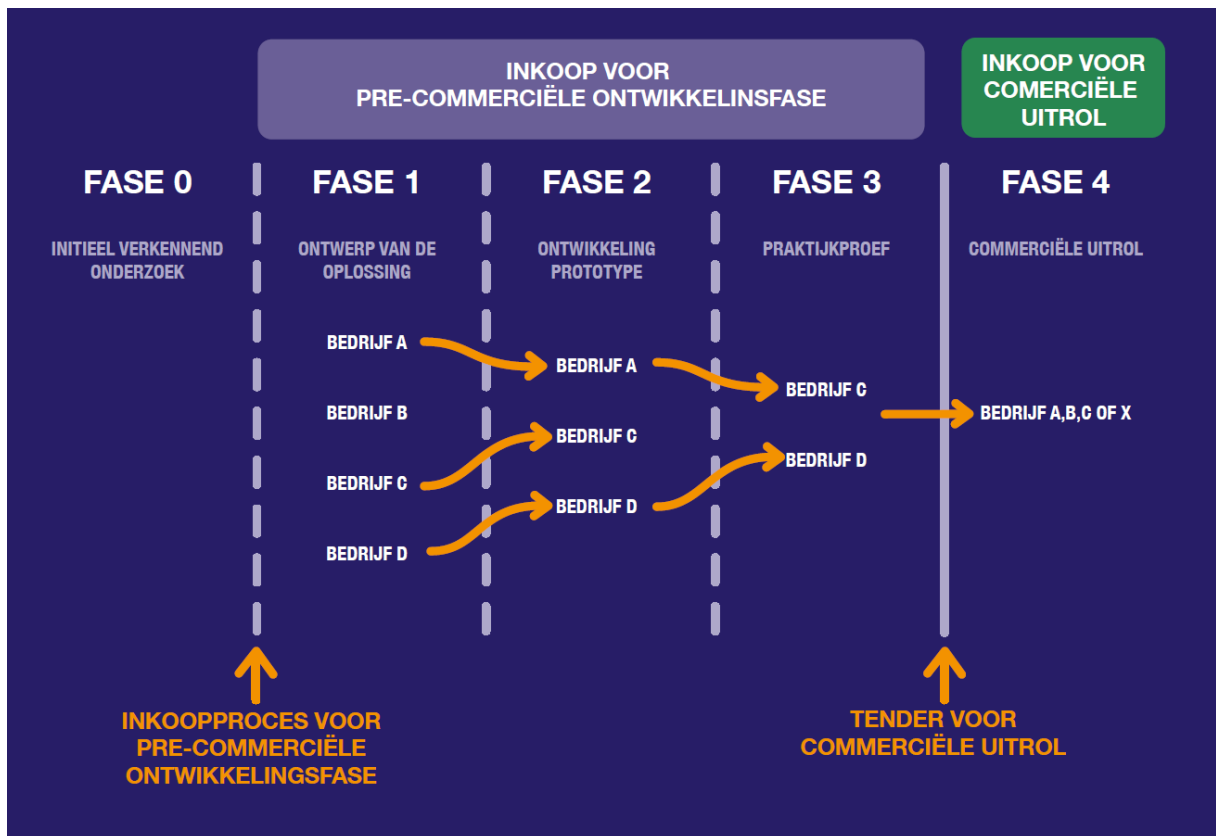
INKOOP VOOR
PRE-COMMERCIËLE ONTWIKKELINSFASE

INKOOP VOOR
COMERCIËLE
UITROL

FASE 0

INITIEEL VERKENNEND ONDERZOEK

FASE 1

ONTWERP VAN DE OPLOSSING

FASE 2

ONTWIKKELING PROTOTYPE

FASE 3

PRAKTIJKPROEF

FASE 4

COMMERCIËLE UITROL

BEDRIJF A

BEDRIJF B

BEDRIJF C

BEDRIJF D

BEDRIJF A

BEDRIJF C

BEDRIJF D

BEDRIJF C

BEDRIJF D

BEDRIJF A,B,C OF X

INKOOPPROCES VOOR
PRE-COMMERCIËLE
ONTWIKKELINGSFASE

TENDER VOOR
COMMERCIËLE UITROL